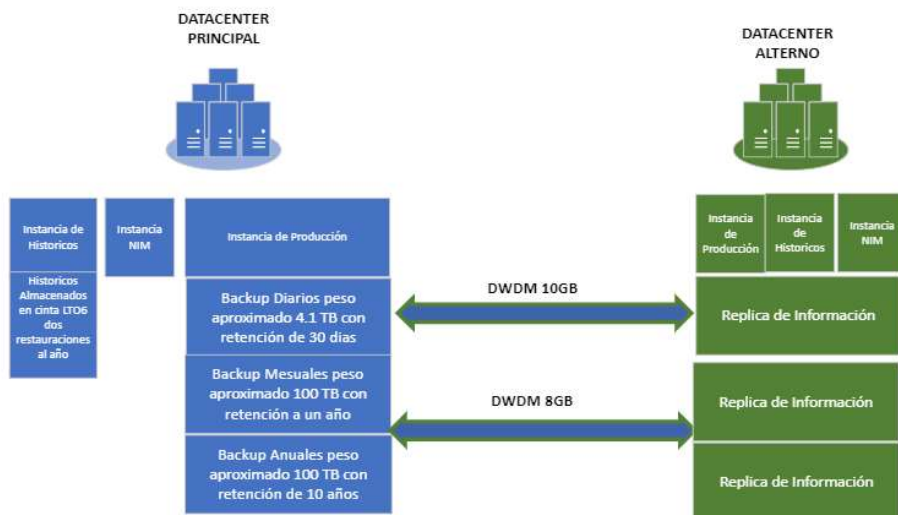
DATACENTER PRINCIPAL

DATACENTER ALTERNO

Instancia de Historicos

Historicos Almacenados en cinta LTO6 dos restauraciones al año

Instancia NIM

Instancia de Producción

Backup Diarios peso aproximado 4.1 TB con retención de 30 dias

Backup Mesuales peso aproximado 100 TB con retención a un año

Backup Anuales peso aproximado 100 TB con retención de 10 años

DWDM 10GB

DWDM 8GB

Instancia de Producción

Instancia de Historicos

Instancia NIM

Replica de Información

Replica de Información

Replica de Información